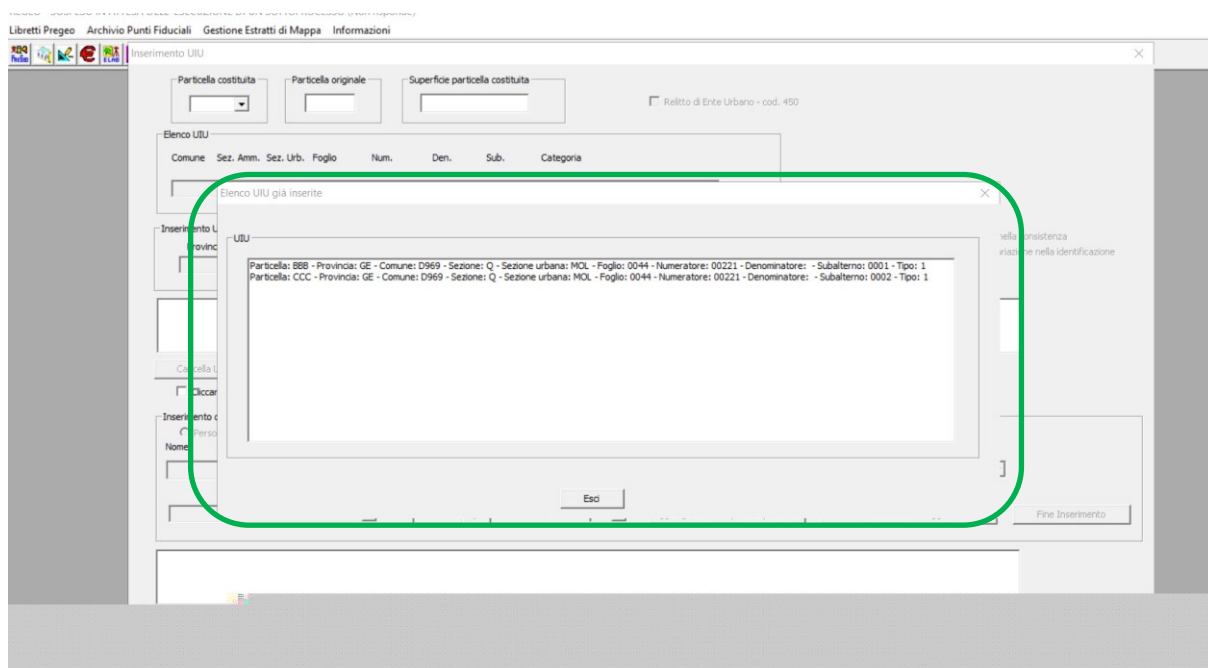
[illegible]

Libretti Pregeo Archivio Punti Fiduciali Gestione Estratti di Mappa Informazioni

Inserimento UIU

Particella costituita

Particella originale

Superficie particella costituita

Relitto di Ente Urbano - cod. 450

Elenco UIU

Comune Sez. Amm. Sez. Urb. Foglio Num. Den. Sub. Categoria

Inserimento U

Provinc

nella consistenza

riazione nella identificazione

Cancella U

Cliccar

Inserimento c

Perso

Nome

Fine Inserimento

Elenco UIU già inserite

UIU

Particella: BBB - Provincia: GE - Comune: D969 - Sezione: Q - Sezione urbana: MOL - Foglio: 0044 - Numeratore: 00221 - Denominatore: - Subalterno: 0001 - Tipo: 1
Particella: CCC - Provincia: GE - Comune: D969 - Sezione: Q - Sezione urbana: MOL - Foglio: 0044 - Numeratore: 00221 - Denominatore: - Subalterno: 0002 - Tipo: 1

Esci